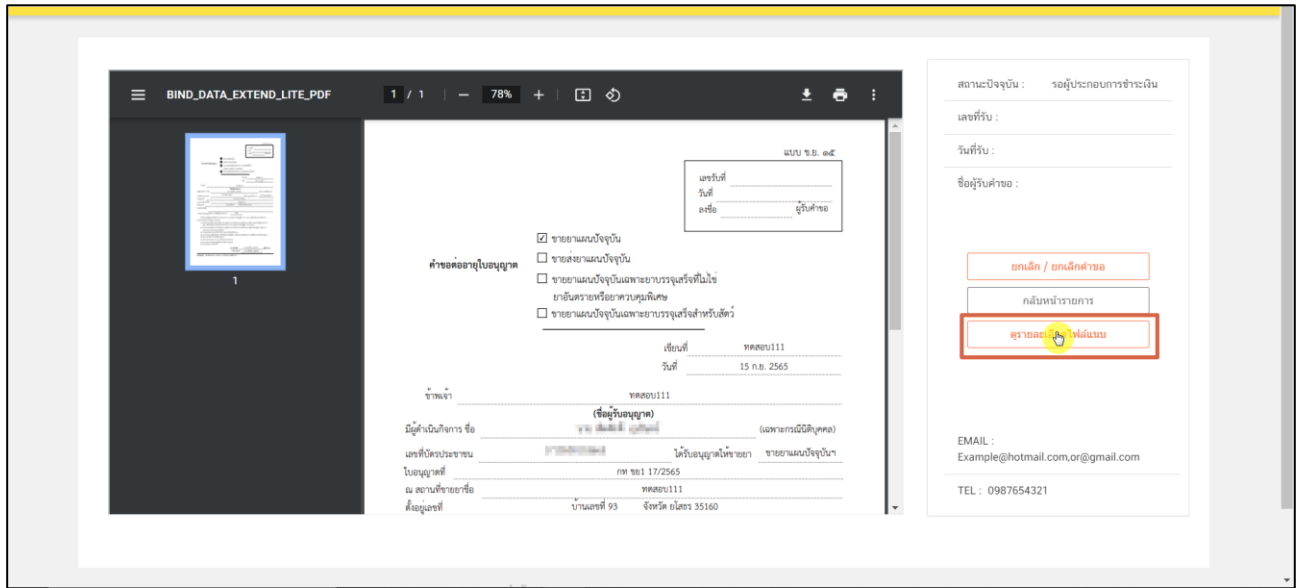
BIND_DATA_EXTEND_LITE_PDF 1 / 1 — 78% +

1

แบบ ข.ย. ๑๕

เลขรับที่
วันที่
ลงชื่อ ผู้รับคำขอ

คำขอต่ออายุใบอนุญาต

☑ ขายยาแผนปัจจุบัน
☐ ขายส่งยาแผนปัจจุบัน
☐ ขายยาแผนปัจจุบันเฉพาะยาบรรจุเสร็จที่ไม่ใช่ยาอันตรายหรือยาควบคุมพิเศษ
☐ ขายยาแผนปัจจุบันเฉพาะยาบรรจุเสร็จสำหรับสัตว์

เขียนที่ ทดสอบ111
วันที่ 15 ก.ย. 2565

ข้าพเจ้า ทดสอบ111
(ชื่อผู้รับอนุญาต)
มีผู้ดำเนินกิจการ ชื่อ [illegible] (เฉพาะกรณีนิติบุคคล)
เลขที่บัตรประชาชน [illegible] ได้รับอนุญาตให้ขายยา ขายยาแผนปัจจุบันฯ
ใบอนุญาตที่ กท ขย1 17/2565
ณ สถานที่ขายยาชื่อ ทดสอบ111
ตั้งอยู่เลขที่ บ้านเลขที่ 93 จังหวัด ยโสธร 35160

สถานะปัจจุบัน : รอผู้ประกอบการชำระเงิน
เลขที่รับ :
วันที่รับ :
ชื่อผู้รับคำขอ :

ยกเลิก / ยกเลิกคำขอ
กลับหน้ารายการ
ดูรายละเอียดไฟล์แนบ

EMAIL :
Example@hotmail.com,or@gmail.com
TEL : 0987654321